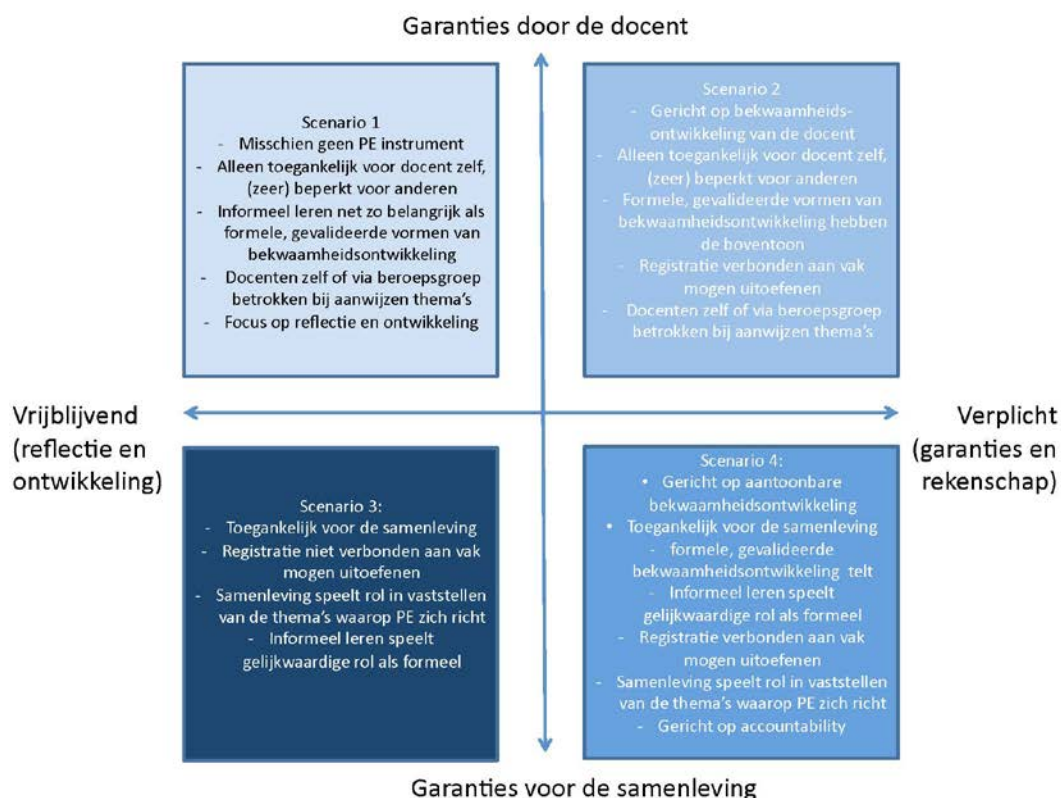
Garanties door de docent

Scenario 1
- Misschien geen PE instrument
- Alleen toegankelijk voor docent zelf, (zeer) beperkt voor anderen
- Informeel leren net zo belangrijk als formele, gevalideerde vormen van bekwaamheidsontwikkeling
- Docenten zelf of via beroepsgroep betrokken bij aanwijzen thema's
- Focus op reflectie en ontwikkeling

Scenario 2
- Gericht op bekwaamheidsontwikkeling van de docent
- Alleen toegankelijk voor docent zelf, (zeer) beperkt voor anderen
- Formele, gevalideerde vormen van bekwaamheidsontwikkeling hebben de boventoon
- Registratie verbonden aan vak mogen uitoefenen
- Docenten zelf of via beroepsgroep betrokken bij aanwijzen thema's

Vrijblijvend (reflectie en ontwikkeling)

Verplicht (garanties en rekenschap)

Scenario 3:
- Toegankelijk voor de samenleving
- Registratie niet verbonden aan vak mogen uitoefenen
- Samenleving speelt rol in vaststellen van de thema's waarop PE zich richt
- Informeel leren speelt gelijkwaardige rol als formeel

Scenario 4:
• Gericht op aantoonbare bekwaamheidsontwikkeling
• Toegankelijk voor de samenleving
- formele, gevalideerde bekwaamheidsontwikkeling telt
- Informeel leren speelt gelijkwaardige rol als formeel
- Registratie verbonden aan vak mogen uitoefenen
- Samenleving speelt rol in vaststellen van de thema's waarop PE zich richt
- Gericht op accountability

Garanties voor de samenleving